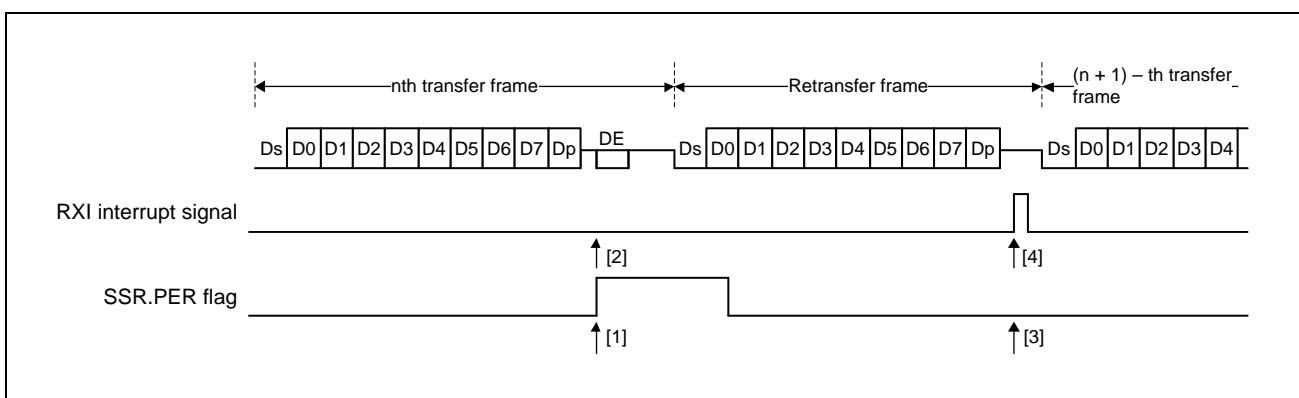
nth transfer frame

Retransfer frame

(n + 1) – th transfer frame

Ds D0 D1 D2 D3 D4 D5 D6 D7 Dp DE Ds D0 D1 D2 D3 D4 D5 D6 D7 Dp Ds D0 D1 D2 D3 D4

RXI interrupt signal

[2]

[4]

SSR.PER flag

[1]

[3]